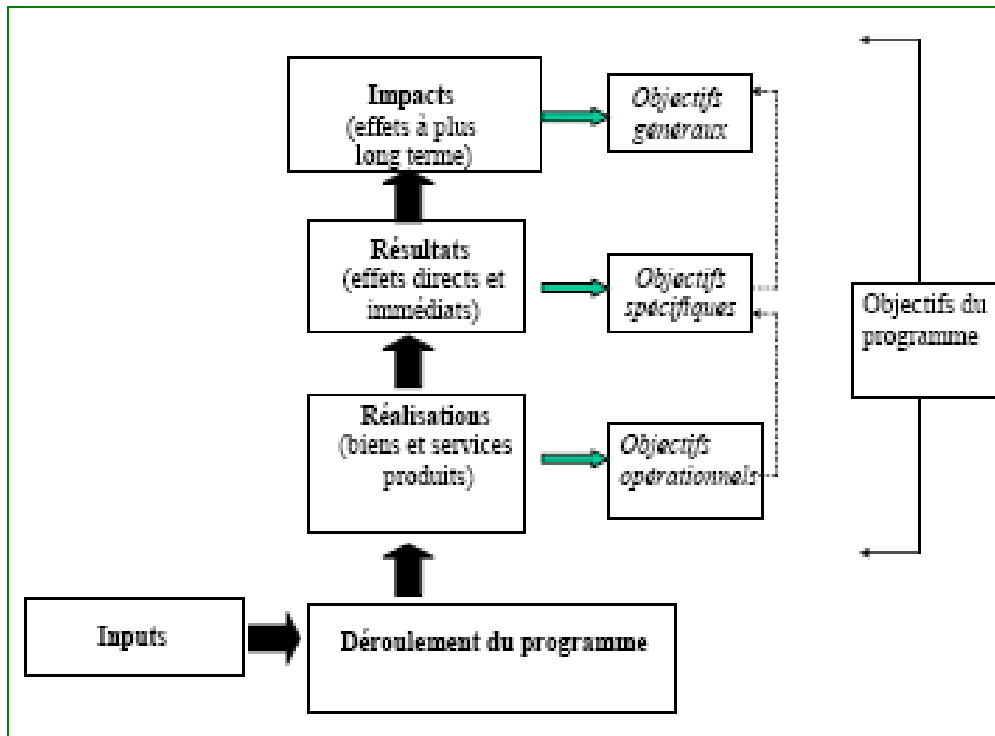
Impacts
(effets à plus long terme)

Objectifs généraux

Résultats
(effets directs et immédiats)

Objectifs spécifiques

Objectifs du programme

Réalisations
(biens et services produits)

Objectifs opérationnels

Inputs

Déroulement du programme